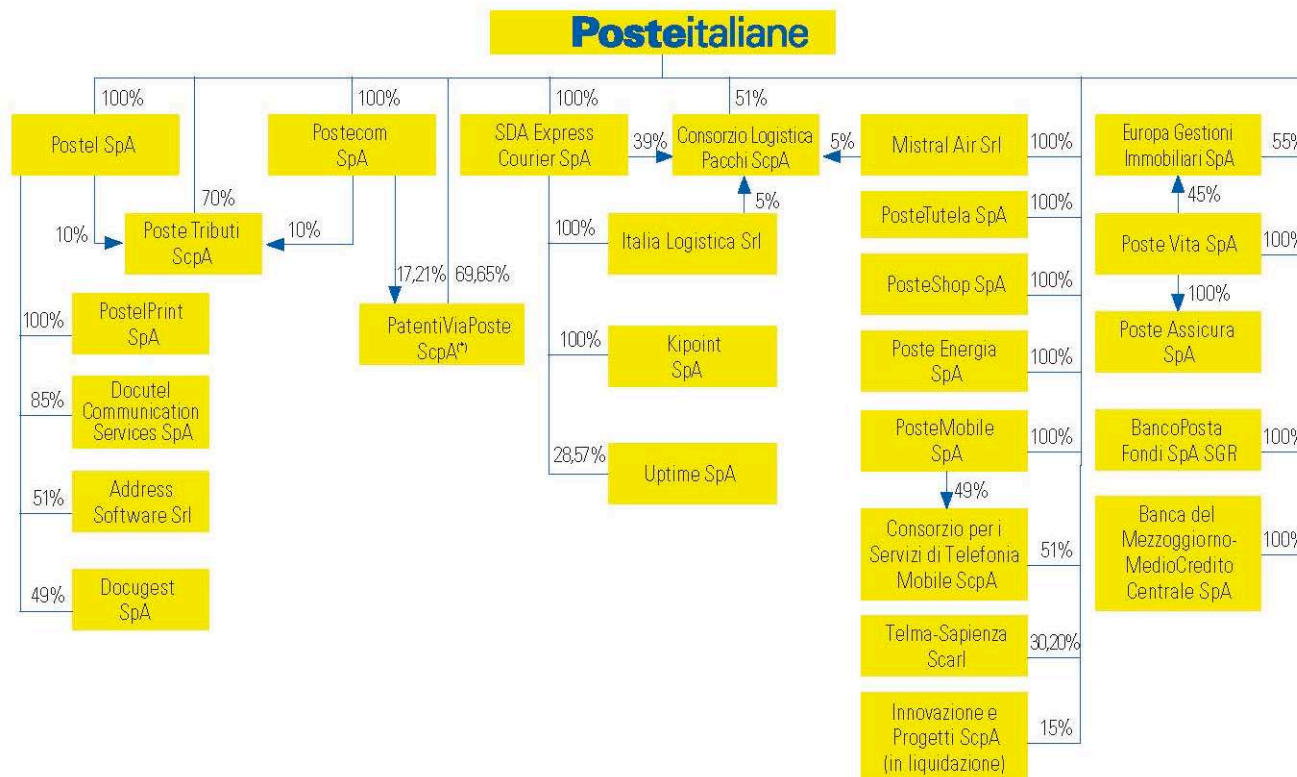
Posteitaliane

100%
Postel SpA
70%
10%
Poste Tributi ScpA
10%
100%
PostelPrint SpA
85%
Docutel Communication Services SpA
51%
Address Software Srl
49%
Docugest SpA

100%
Postecom SpA
17,21%
69,65%
PatentiViaPoste ScpA(*)

100%
SDA Express Courier SpA
39%
51%
Consorzio Logistica Pacchi ScpA
5%
5%
100%
Italia Logistica Srl
100%
Kipoint SpA
28,57%
Uptime SpA

Mistral Air Srl
100%
PosteTutela SpA
100%
PosteShop SpA
100%
Poste Energia SpA
100%
PosteMobile SpA
100%
49%
Consorzio per i Servizi di Telefonia Mobile ScpA
51%
Telma-Sapienza Scarl
30,20%
Innovazione e Progetti ScpA (in liquidazione)
15%

Europa Gestioni Immobiliari SpA
55%
45%
Poste Vita SpA
100%
100%
Poste Assicura SpA
BancoPosta Fondi SpA SGR
100%
Banca del Mezzoggiorno-MedioCredito Centrale SpA
100%